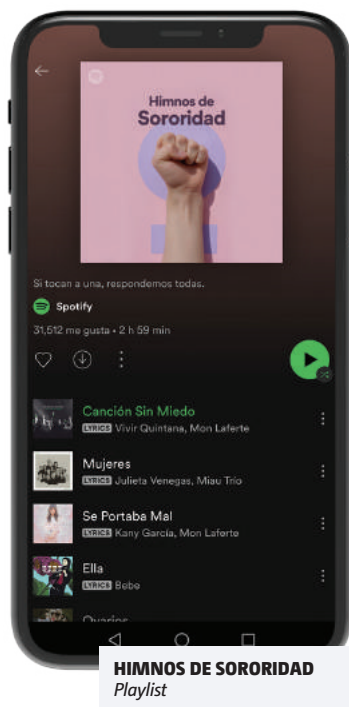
Himnos de Sororidad

Si tocan a una, respondemos todas.

Spotify

31,512 me gusta • 2 h 59 min

Canción Sin Miedo
LYRICS Vivir Quintana, Mon Laferte

Mujeres
LYRICS Julieta Venegas, Miau Trio

Se Portaba Mal
LYRICS Kany García, Mon Laferte

Ella
LYRICS Bebe

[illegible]

HIMNOS DE SORORIDAD
Playlist